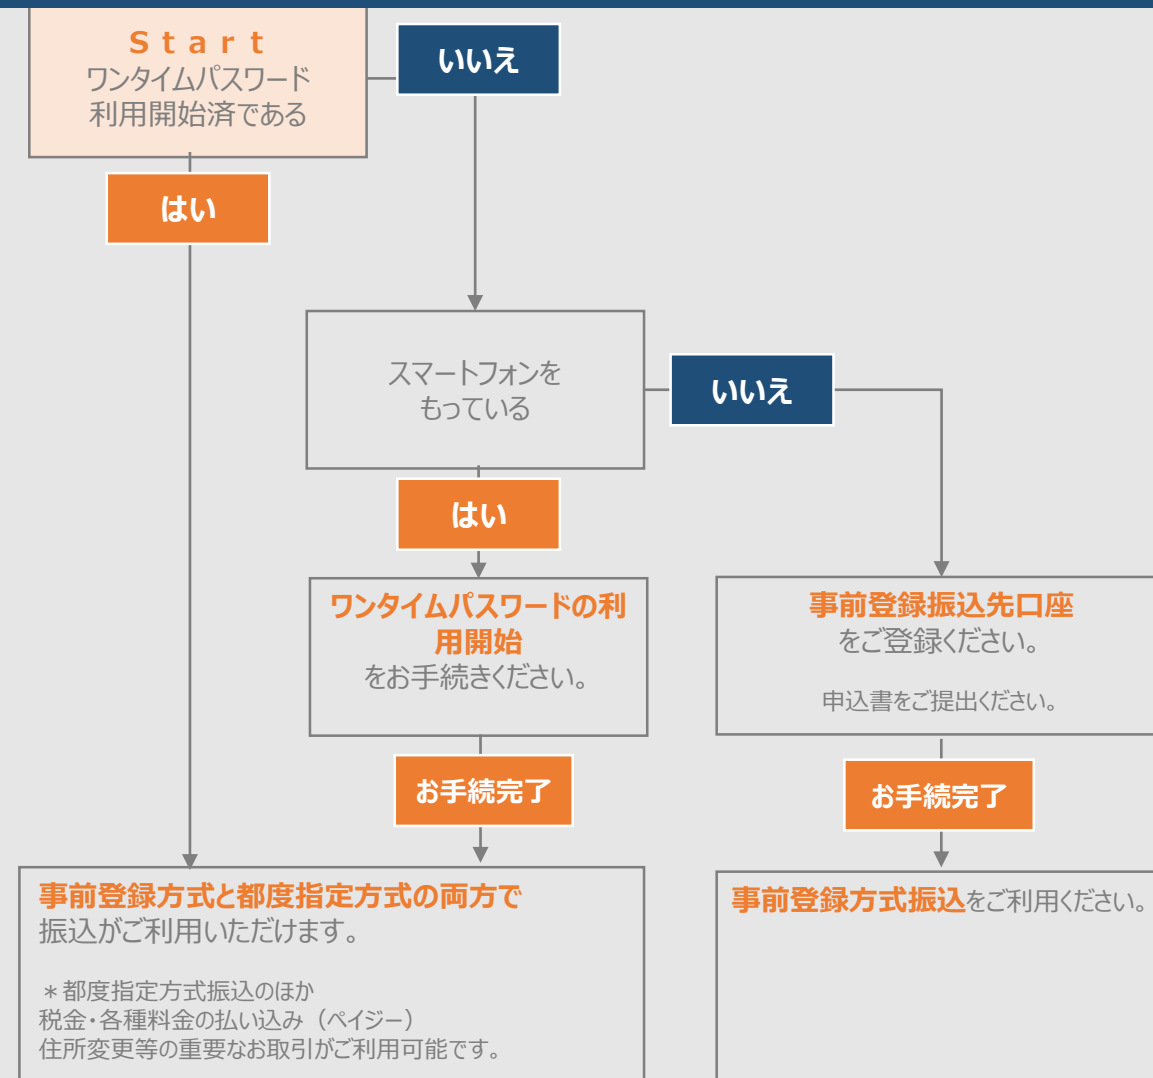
Start
ワンタイムパスワード
利用開始済である

いいえ

はい

スマートフォンを
もっている

いいえ

はい

ワンタイムパスワードの利用開始
をお手続きください。

事前登録振込先口座
をご登録ください。

申込書をご提出ください。

お手続完了

お手続完了

事前登録方式と都度指定方式の両方で
振込がご利用いただけます。

＊都度指定方式振込のほか
税金・各種料金の払い込み（ペイジー）
住所変更等の重要なお取引がご利用可能です。

事前登録方式振込をご利用ください。